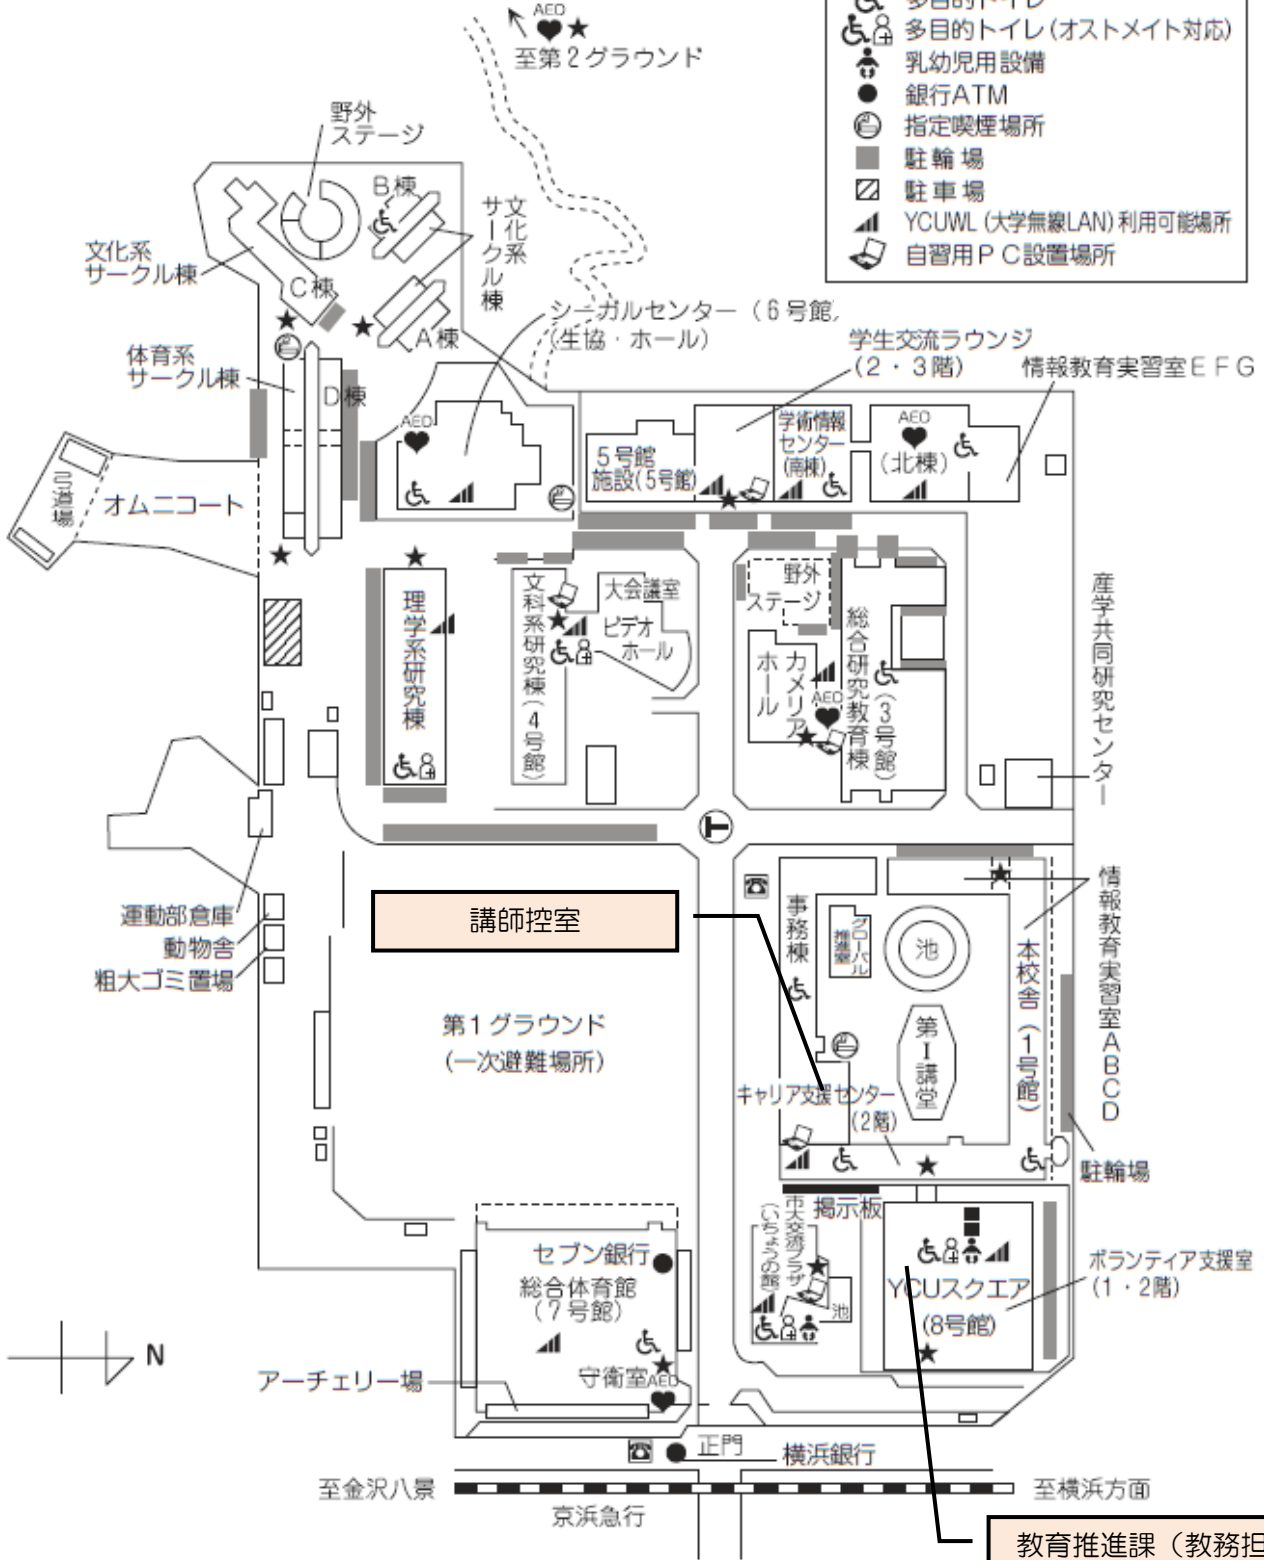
AED
至第２グラウンド

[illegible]多目的トイレ
多目的トイレ（オストメイト対応）
乳幼児用設備
銀行ATM
指定喫煙場所
駐輪場
駐車場
YCUWL（大学無線LAN）利用可能場所
自習用ＰＣ設置場所

野外ステージ
B棟
文化系サークル棟
文化系サークル棟
C棟
A棟
シーガルセンター（６号館）（生協・ホール）
学生交流ラウンジ（２・３階）
情報教育実習室ＥＦＧ
体育系サークル棟
D棟
AED
5号館施設(5号館)
学術情報センター（南棟）
AED
（北棟）
弓道場
オムニコート
理学系研究棟
文科系研究棟（４号館）
大会議室
ビデオホール
野外ステージ
カメリアホール
AED
総合研究教育棟（３号館）
産学共同研究センター
情報教育実習室ＡＢＣＤ
運動部倉庫
動物舎
粗大ゴミ置場
講師控室
事務棟
グローバル推進室
池
本校舎（１号館）
第１グラウンド
（一次避難場所）
第Ｉ講堂
キャリア支援センター
（２階）
駐輪場
市大交流プラザ（いちょうの館）
掲示板
池
YCUスクエア
（8号館）
ボランティア支援室（１・２階）
セブン銀行
総合体育館（７号館）
N
アーチェリー場
守衛室
AED
正門
横浜銀行
至金沢八景
京浜急行
至横浜方面
教育推進課（教務担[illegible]